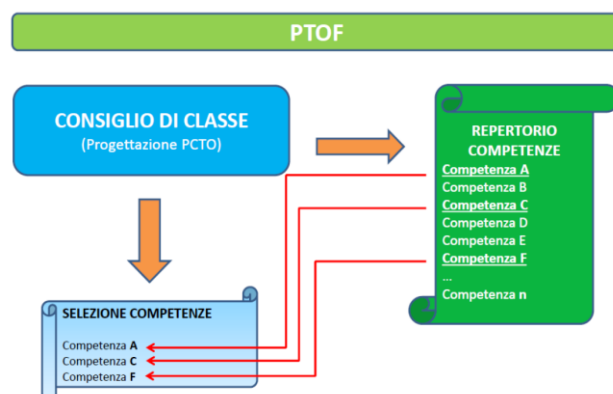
PTOF

CONSIGLIO DI CLASSE
(Progettazione PCTO)

REPERTORIO COMPETENZE
Competenza A
Competenza B
Competenza C
Competenza D
Competenza E
Competenza F
...
Competenza n

SELEZIONE COMPETENZE
Competenza A
Competenza C
Competenza F